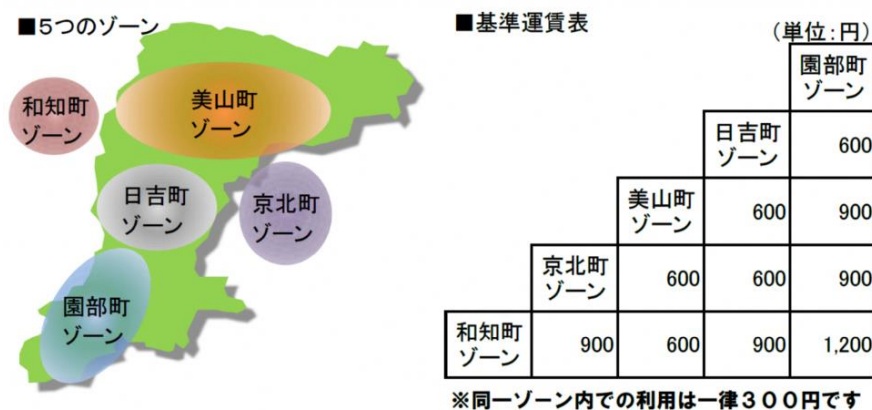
■5つのゾーン

和知町ゾーン

美山町ゾーン

日吉町ゾーン

京北町ゾーン

園部町ゾーン

■基準運賃表

（単位：円）

| | | | | 園部町ゾーン |
|---|---|---|---|---|
| | | | 日吉町ゾーン | 600 |
| | | 美山町ゾーン | 600 | 900 |
| | 京北町ゾーン | 600 | 600 | 900 |
| 和知町ゾーン | 900 | 600 | 900 | 1,200 |

※同一ゾーン内での利用は一律３００円です